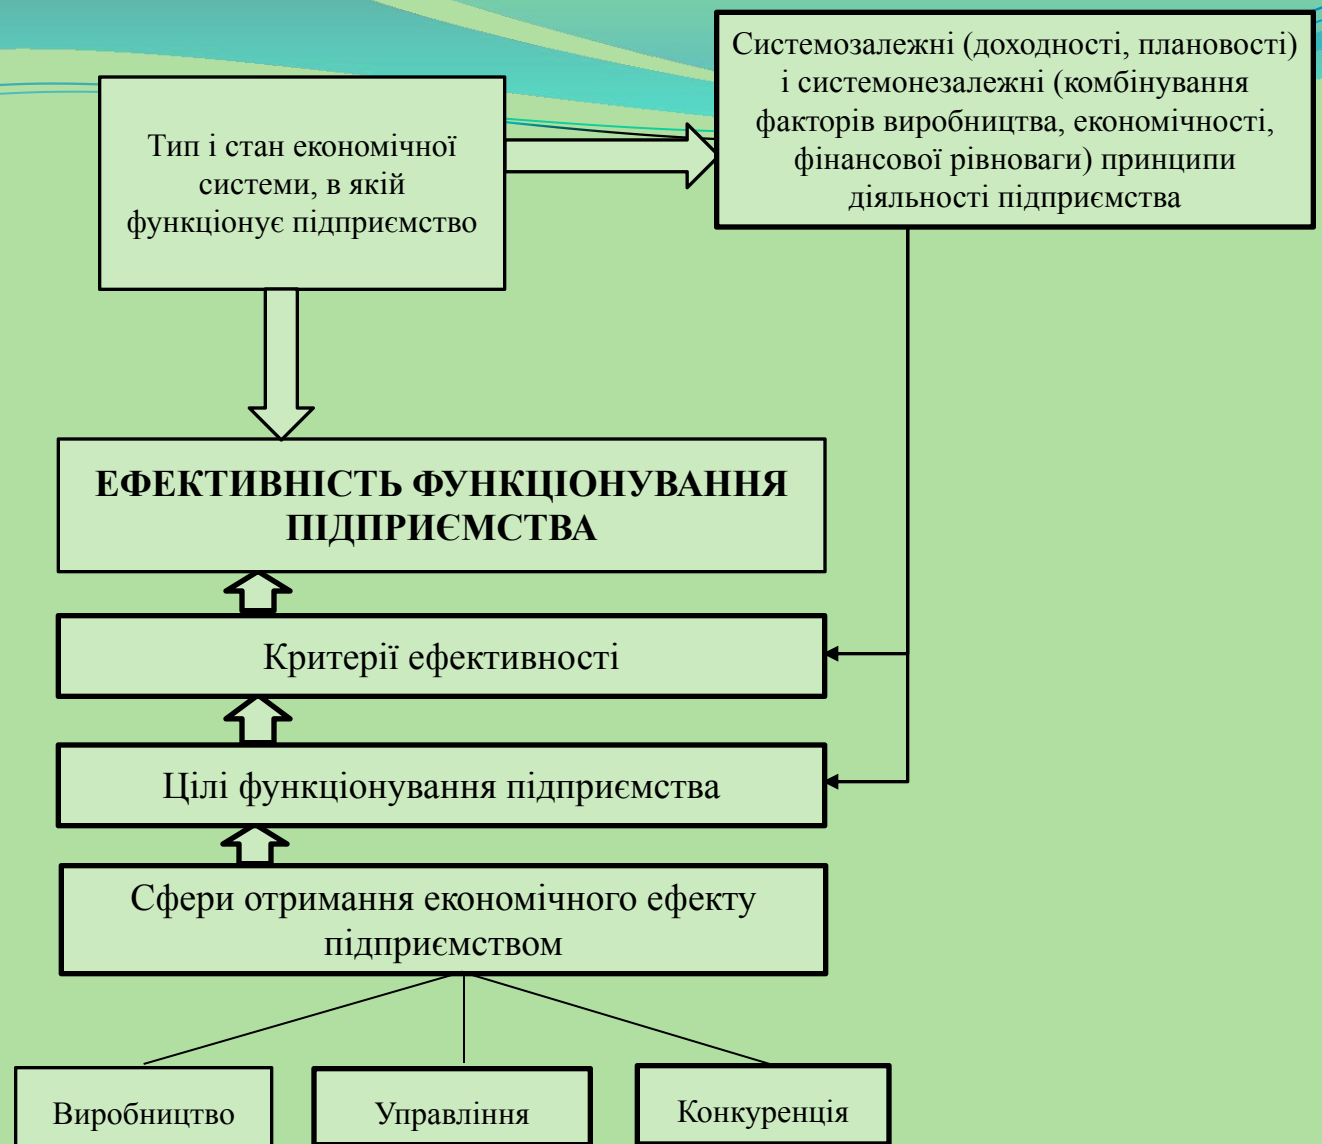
Тип і стан економічної системи, в якій функціонує підприємство

Системозалежні (доходності, плановості) і системонезалежні (комбінування факторів виробництва, економічності, фінансової рівноваги) принципи діяльності підприємства

ЕФЕКТИВНІСТЬ ФУНКЦІОНУВАННЯ ПІДПРИЄМСТВА

Критерії ефективності

Цілі функціонування підприємства

Сфери отримання економічного ефекту підприємством

Виробництво

Управління

Конкуренція